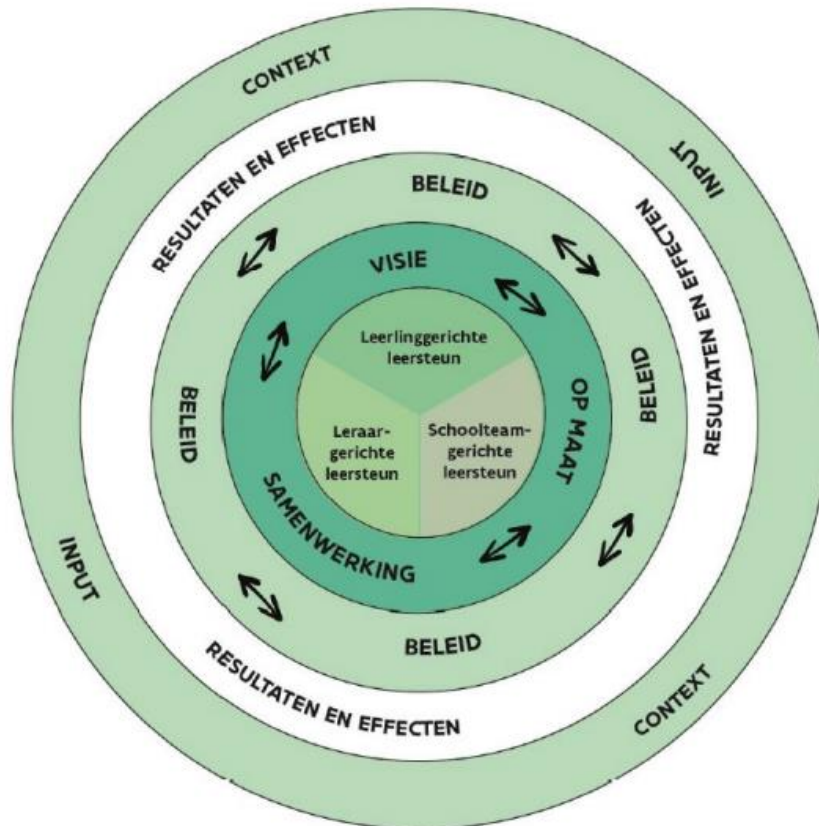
CONTEXT

INPUT

RESULTATEN EN EFFECTEN

RESULTATEN EN EFFECTEN

BELEID

VISIE

Leerlinggerichte leersteun

BELEID

OP MAAT

BELEID

Leraargerichte leersteun

Schoolteamgerichte leersteun

SAMENWERKING

BELEID

INPUT

RESULTATEN EN EFFECTEN

CONTEXT